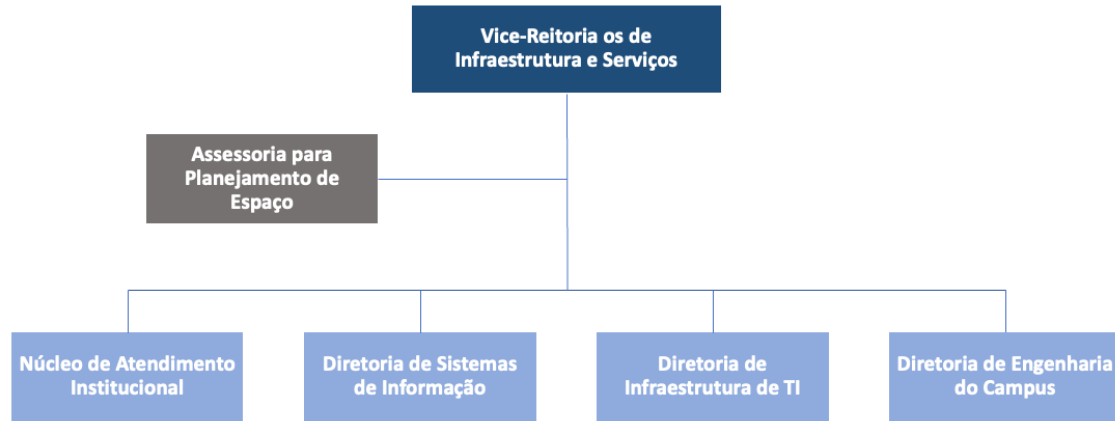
Vice-Reitoria os de Infraestrutura e Serviços

Assessoria para Planejamento de Espaço

Núcleo de Atendimento Institucional

Diretoria de Sistemas de Informação

Diretoria de Infraestrutura de TI

Diretoria de Engenharia do Campus